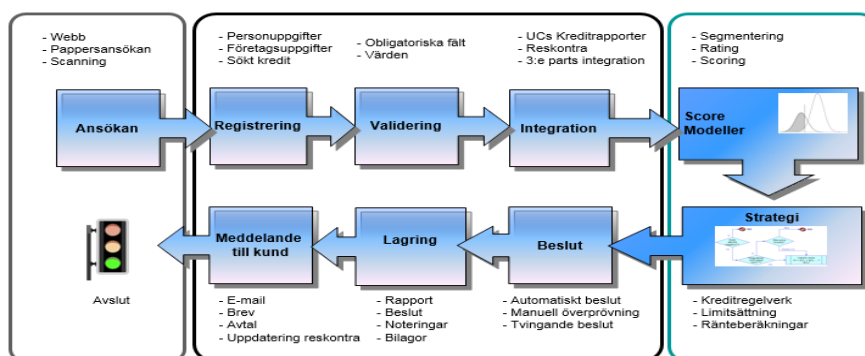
- Webb
- Pappersansökan
- Scanning

Ansökan

- Personuppgifter
- Företagsuppgifter
- Sökt kredit

Registrering

- Obligatoriska fält
- Värden

Validering

- UCs Kreditrapporter
- Reskontra
- 3:e parts integration

Integration

- Segmentering
- Rating
- Scoring

Score Modeller

Strategi

Avslut

Meddelande till kund

Lagring

Beslut

- E-mail
- Brev
- Avtal
- Uppdatering reskontra

- Rapport
- Beslut
- Noteringar
- Bilagor

- Automatiskt beslut
- Manuell överprövning
- Tvingande beslut

- Kreditregelverk
- Limitsättning
- Ränteberäkningar